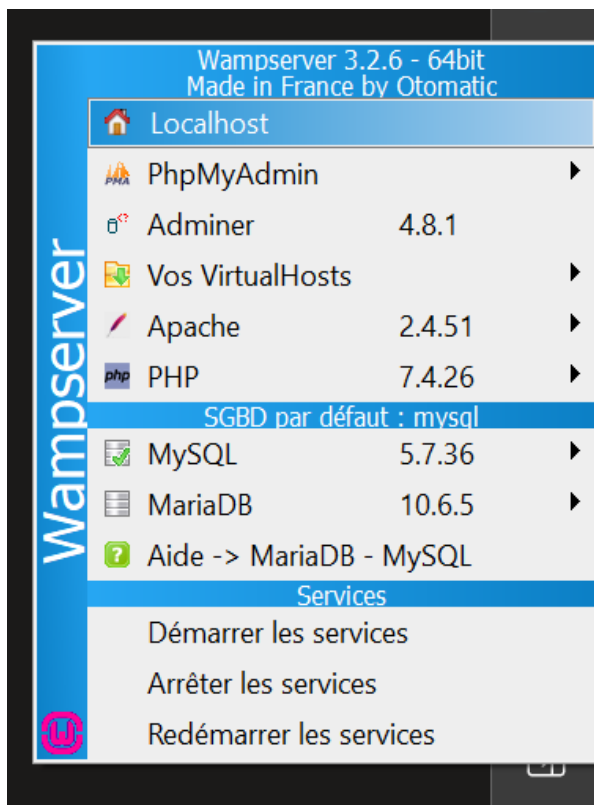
Wampserver 3.2.6 - 64bit
Made in France by Otomatic

Wampserver

Localhost

PhpMyAdmin

Adminer 4.8.1

Vos VirtualHosts

Apache 2.4.51

PHP 7.4.26

SGBD par défaut : mysql

MySQL 5.7.36

MariaDB 10.6.5

Aide -> MariaDB - MySQL

Services

Démarrer les services

Arrêter les services

Redémarrer les services